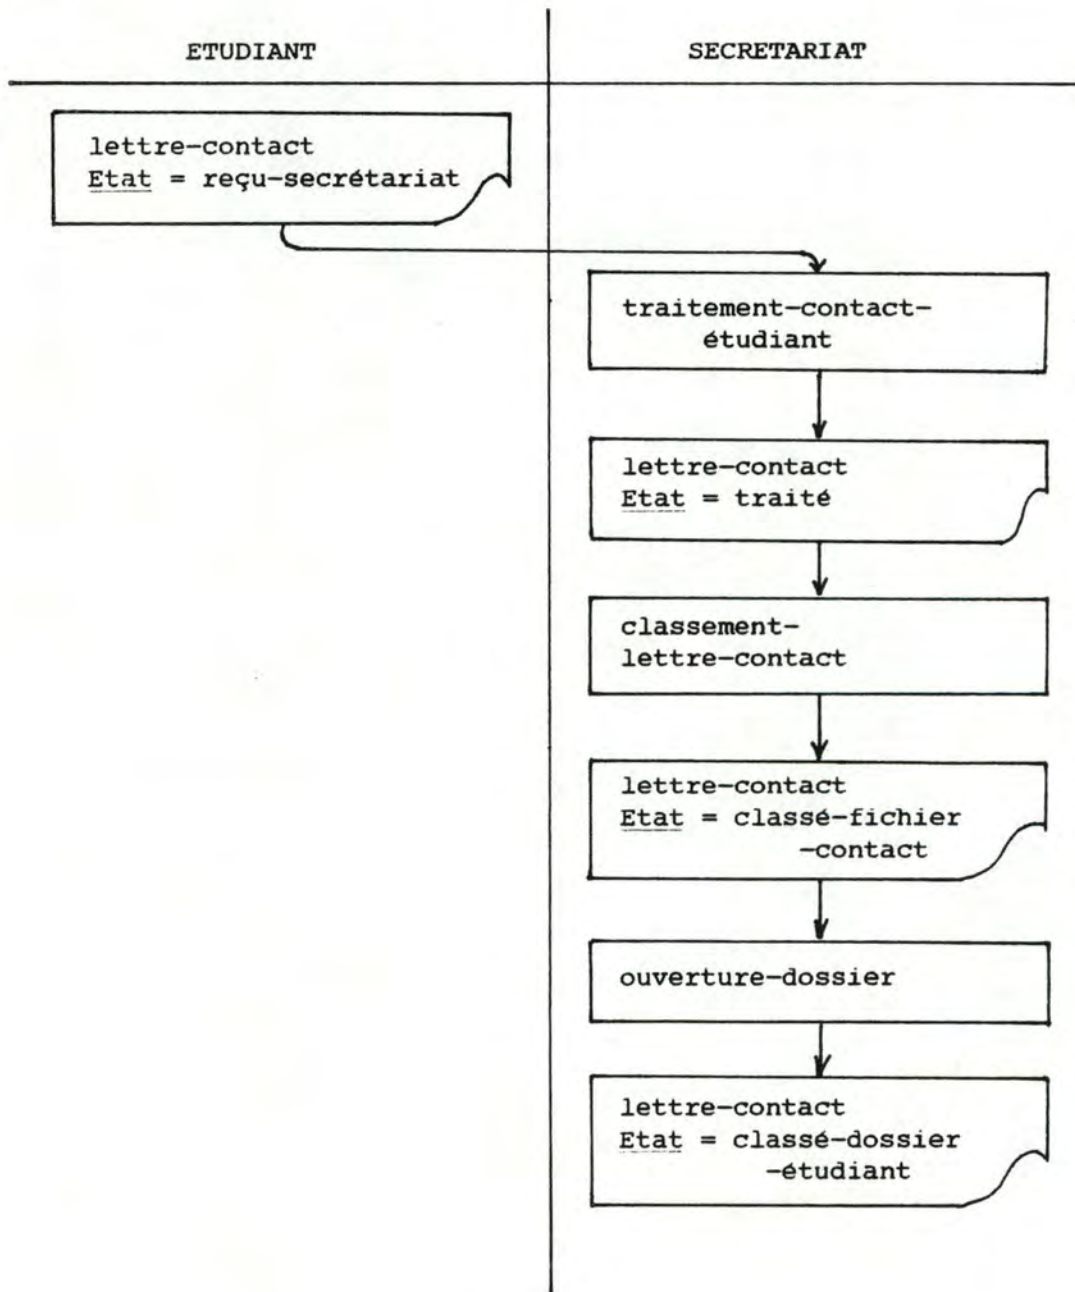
ETUDIANT

SECRETARIAT

lettre-contact
Etat = reçu-secrétariat

traitement-contact-étudiant

lettre-contact
Etat = traité

classement-lettre-contact

lettre-contact
Etat = classé-fichier-contact

ouverture-dossier

lettre-contact
Etat = classé-dossier-étudiant